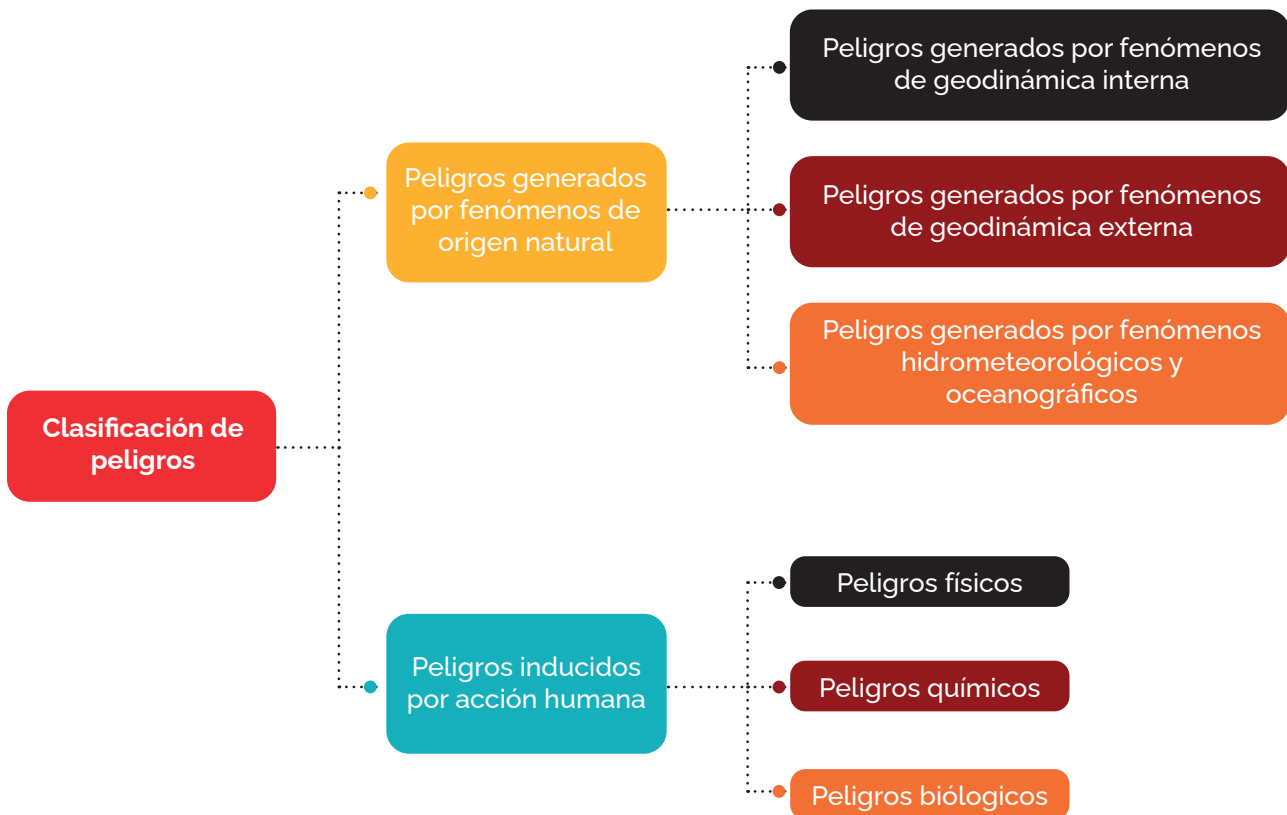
Clasificación de peligros

Peligros generados por fenómenos de origen natural

Peligros generados por fenómenos de geodinámica interna

Peligros generados por fenómenos de geodinámica externa

Peligros generados por fenómenos hidrometeorológicos y oceanográficos

Peligros inducidos por acción humana

Peligros físicos

Peligros químicos

Peligros biólogicos